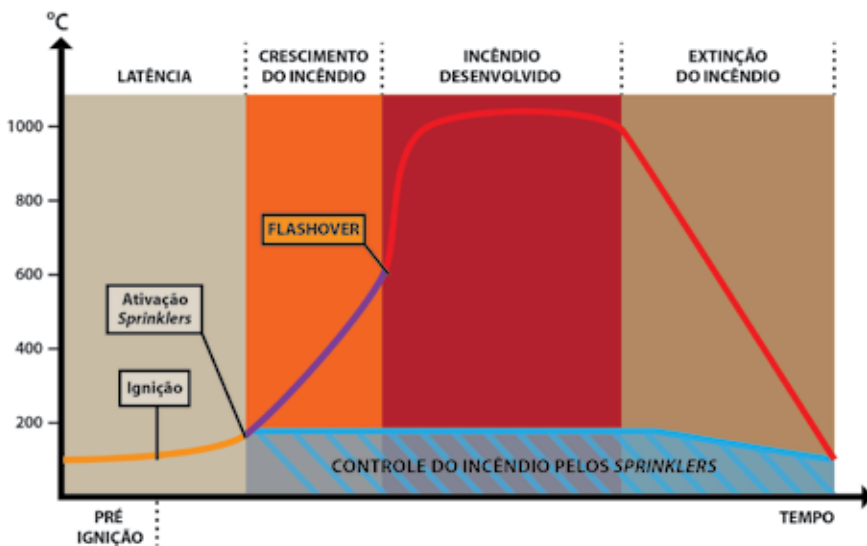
°C

LATÊNCIA

CRESCIMENTO DO INCÊNDIO

INCÊNDIO DESENVOLVIDO

EXTINÇÃO DO INCÊNDIO

1000

800

600

400

200

FLASHOVER

Ativação *Sprinklers*

Ignição

CONTROLE DO INCÊNDIO PELOS *SPRINKLERS*

PRÉ IGNIÇÃO

TEMPO